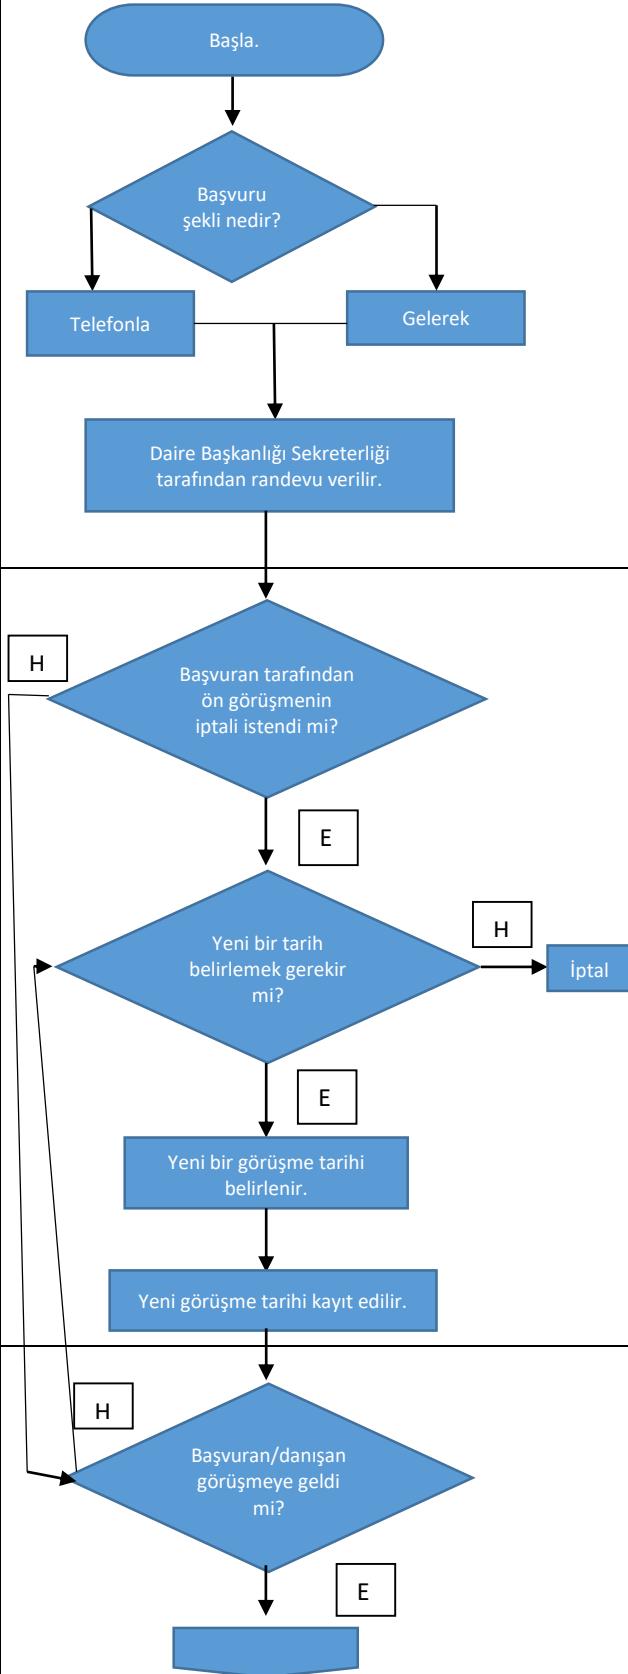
Başla.

Başvuru şekli nedir?

Telefonla

Gelerek

Daire Başkanlığı Sekreterliği tarafından randevu verilir.

H

Başvuran tarafından ön görüşmenin iptali istendi mi?

E

H

Yeni bir tarih belirlemek gerekir mi?

İptal

E

Yeni bir görüşme tarihi belirlenir.

Yeni görüşme tarihi kayıt edilir.

H

Başvuran/danışan görüşmeye geldi mi?

E